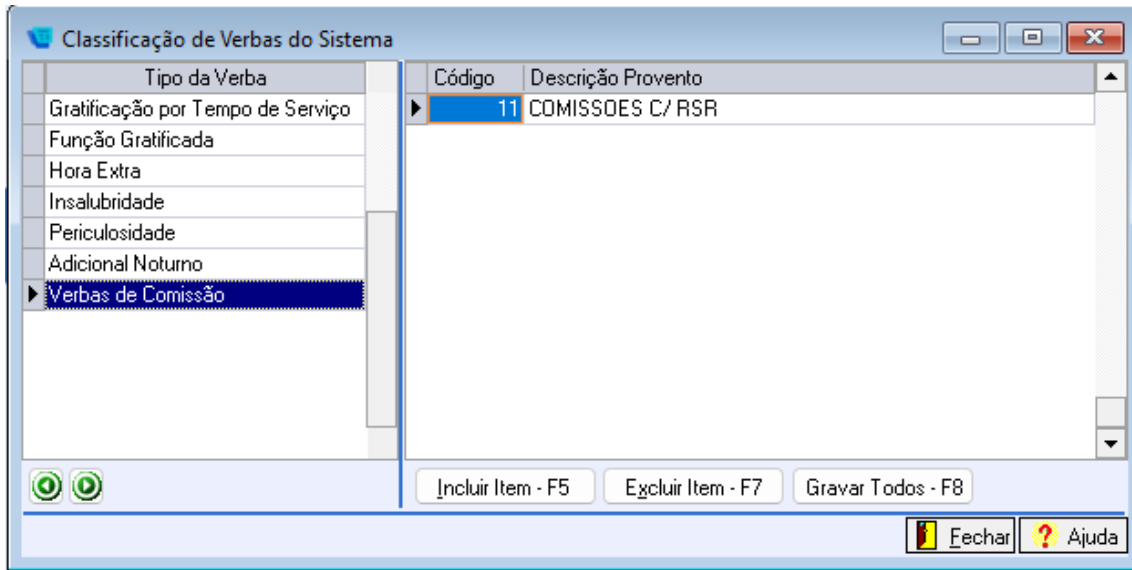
Classificação de Verbas do Sistema

| Tipo da Verba |
|---|
| Gratificação por Tempo de Serviço |
| Função Gratificada |
| Hora Extra |
| Insalubridade |
| Periculosidade |
| Adicional Noturno |
| Verbas de Comissão |

| Código | Descrição Provento |
|---|---|
| 11 | COMISSOES C/ RSR |

Incluir Item - F5
Excluir Item - F7
Gravar Todos - F8

Fechar
Ajuda